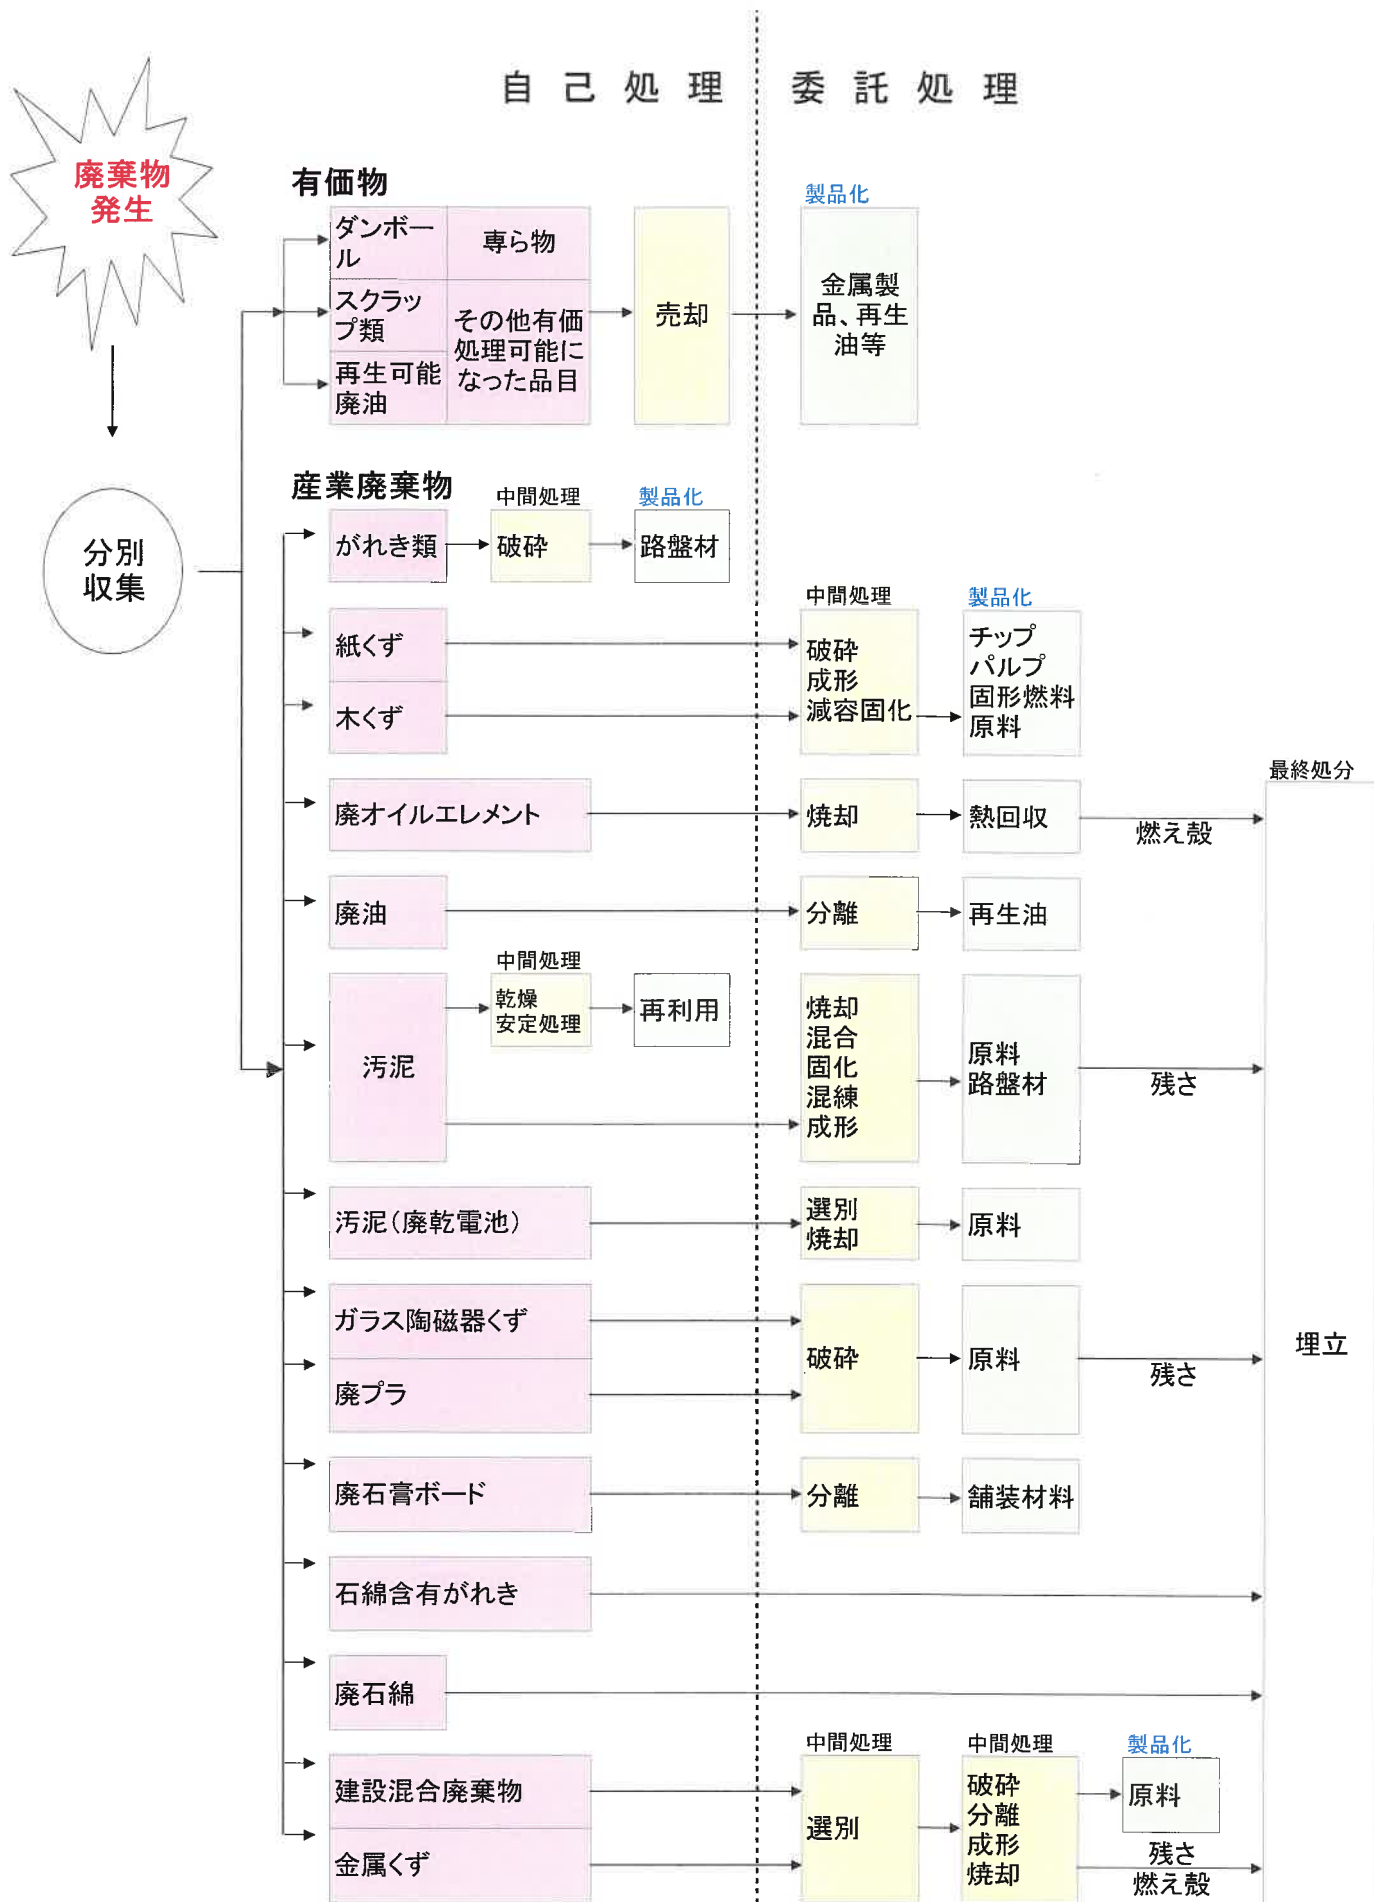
自己処理　委託処理

廃棄物発生

分別収集

有価物

ダンボール　専ら物

スクラップ類　その他有価処理可能になった品目

再生可能廃油

売却

製品化

金属製品、再生油等

産業廃棄物

中間処理　製品化

がれき類　破砕　路盤材

中間処理　製品化

紙くず

木くず

破砕
成形
減容固化

チップ
パルプ
固形燃料
原料

最終処分

廃オイルエレメント　焼却　熱回収　燃え殻

廃油　分離　再生油

中間処理

汚泥　乾燥
安定処理　再利用

焼却
混合
固化
混練
成形

原料
路盤材

残さ

汚泥（廃乾電池）　選別
焼却　原料

ガラス陶磁器くず

廃プラ

破砕　原料　残さ

埋立

廃石膏ボード　分離　舗装材料

石綿含有がれき

廃石綿

中間処理　中間処理　製品化

建設混合廃棄物

金属くず

選別

破砕
分離
成形
焼却

原料

残さ
燃え殻